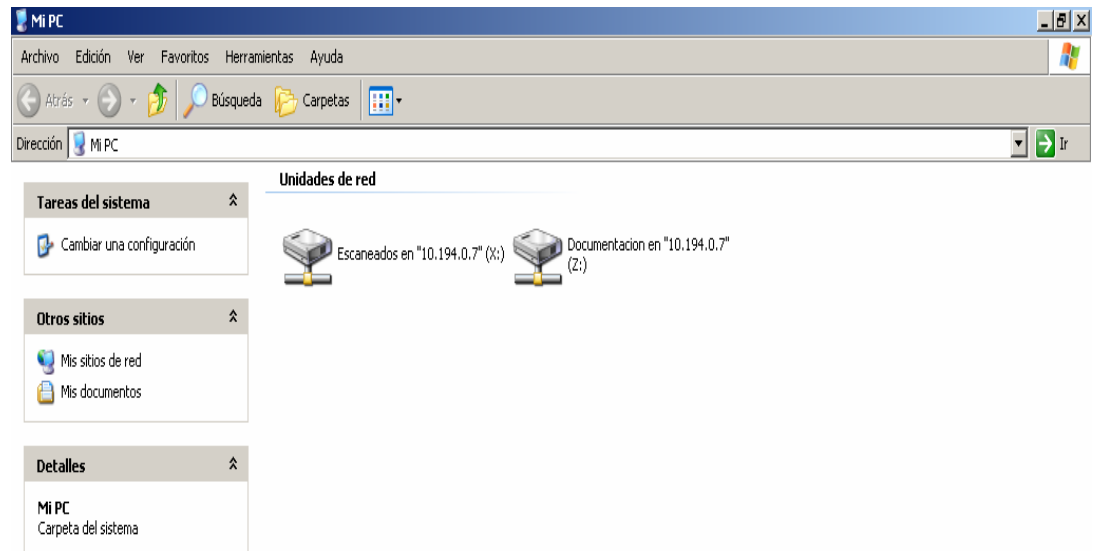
Mi PC

Archivo Edición Ver Favoritos Herramientas Ayuda

Atrás Búsqueda Carpetas

Dirección Mi PC Ir

Tareas del sistema

Cambiar una configuración

Otros sitios

Mis sitios de red

Mis documentos

Detalles

Mi PC
Carpeta del sistema

Unidades de red

Escaneados en "10.194.0.7" (X:)

Documentacion en "10.194.0.7" (Z:)